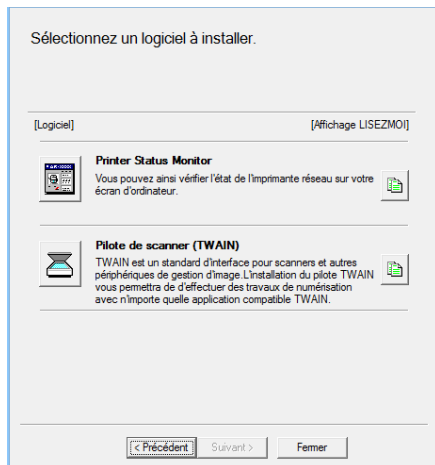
Sélectionnez un logiciel à installer.

[Logiciel]

[Affichage LISEZMOI]

Printer Status Monitor
Vous pouvez ainsi vérifier l'état de l'imprimante réseau sur votre écran d'ordinateur.

Pilote de scanner (TWAIN)
TWAIN est un standard d'interface pour scanners et autres périphériques de gestion d'image.L'installation du pilote TWAIN vous permettra de d'effectuer des travaux de numérisation avec n'importe quelle application compatible TWAIN.

< Précédent
Suivant >
Fermer